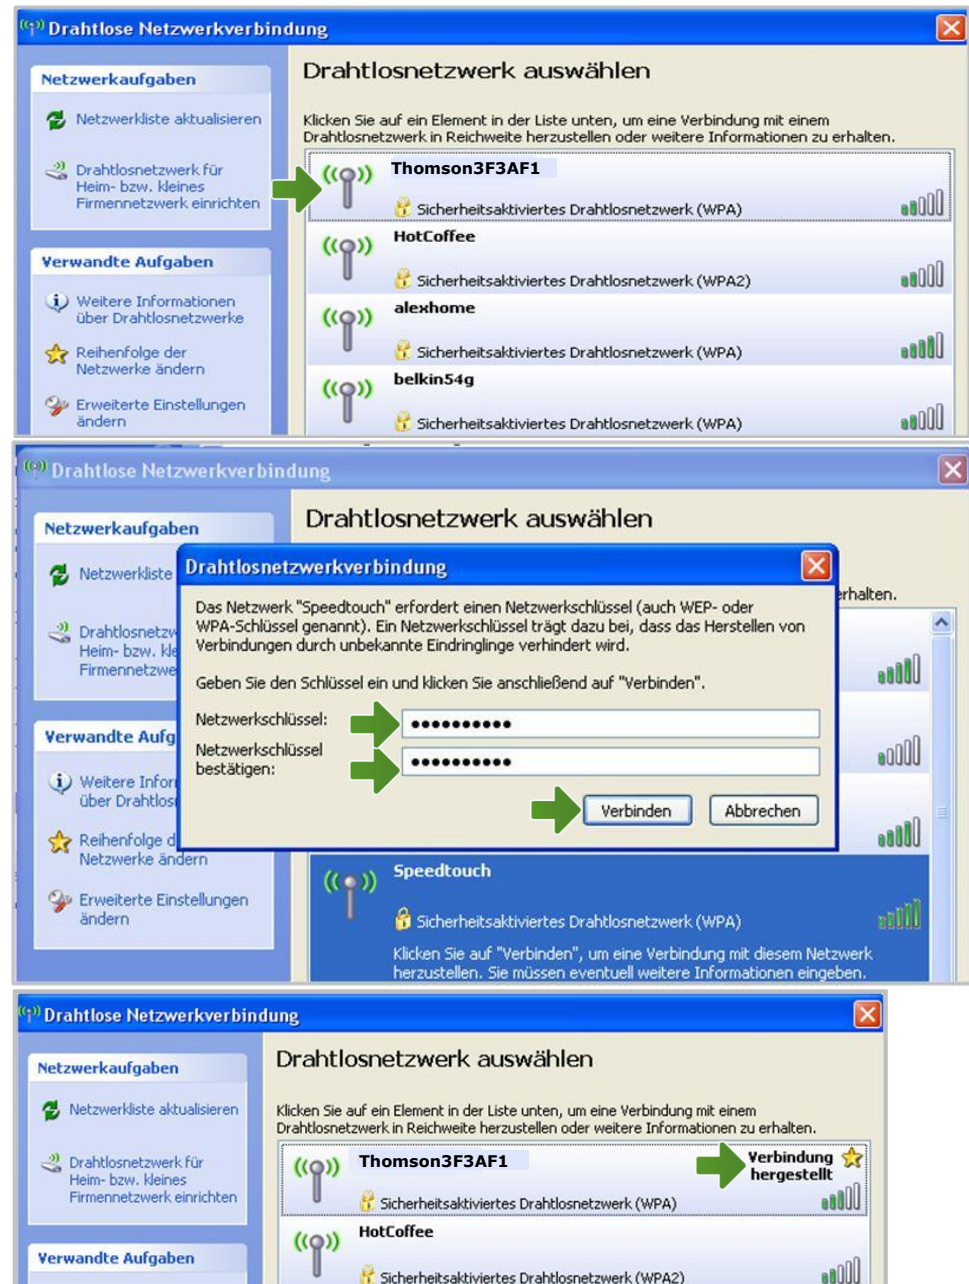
Drahtlose Netzwerkverbindung

Netzwerkaufgaben

Netzwerkliste aktualisieren

Drahtlosnetzwerk für Heim- bzw. kleines Firmennetzwerk einrichten

Verwandte Aufgaben

Weitere Informationen über Drahtlosnetzwerke

Reihenfolge der Netzwerke ändern

Erweiterte Einstellungen ändern

Drahtlosnetzwerk auswählen

Klicken Sie auf ein Element in der Liste unten, um eine Verbindung mit einem Drahtlosnetzwerk in Reichweite herzustellen oder weitere Informationen zu erhalten.

Thomson3F3AF1
Sicherheitsaktiviertes Drahtlosnetzwerk (WPA)

HotCoffee
Sicherheitsaktiviertes Drahtlosnetzwerk (WPA2)

alexhome
Sicherheitsaktiviertes Drahtlosnetzwerk (WPA)

belkin54g
Sicherheitsaktiviertes Drahtlosnetzwerk (WPA)

Drahtlose Netzwerkverbindung

Netzwerkaufgaben

Netzwerkliste

Drahtlosnetzw Heim- bzw. kle Firmennetzwe

Verwandte Aufg

Weitere Infor über Drahtlos

Reihenfolge d Netzwerke ändern

Erweiterte Einstellungen ändern

Drahtlosnetzwerk auswählen

erhalten.

Drahtlosnetzwerkverbindung

Das Netzwerk "Speedtouch" erfordert einen Netzwerkschlüssel (auch WEP- oder WPA-Schlüssel genannt). Ein Netzwerkschlüssel trägt dazu bei, dass das Herstellen von Verbindungen durch unbekannte Eindringlinge verhindert wird.

Geben Sie den Schlüssel ein und klicken Sie anschließend auf "Verbinden".

Netzwerkschlüssel: ••••••••••

Netzwerkschlüssel bestätigen: ••••••••••

Verbinden Abbrechen

Speedtouch
Sicherheitsaktiviertes Drahtlosnetzwerk (WPA)
Klicken Sie auf "Verbinden", um eine Verbindung mit diesem Netzwerk herzustellen. Sie müssen eventuell weitere Informationen eingeben.

Drahtlose Netzwerkverbindung

Netzwerkaufgaben

Netzwerkliste aktualisieren

Drahtlosnetzwerk für Heim- bzw. kleines Firmennetzwerk einrichten

Verwandte Aufgaben

Drahtlosnetzwerk auswählen

Klicken Sie auf ein Element in der Liste unten, um eine Verbindung mit einem Drahtlosnetzwerk in Reichweite herzustellen oder weitere Informationen zu erhalten.

Thomson3F3AF1
Verbindung hergestellt
Sicherheitsaktiviertes Drahtlosnetzwerk (WPA)

HotCoffee
Sicherheitsaktiviertes Drahtlosnetzwerk (WPA2)